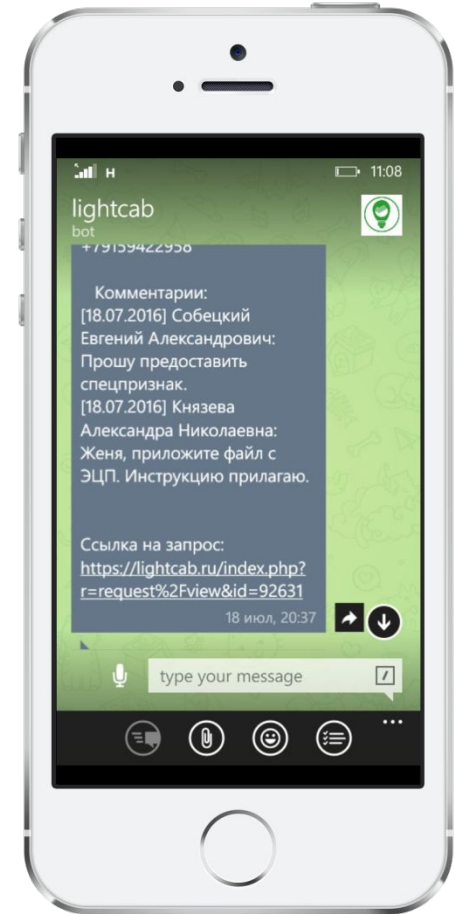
H 11:08

lightcab
bot

+79159422958

Комментарии:
[18.07.2016] Собецкий Евгений Александрович: Прошу предоставить спецпризнак.
[18.07.2016] Князева Александра Николаевна: Женя, приложите файл с ЭЦП. Инструкцию прилагаю.

Ссылка на запрос:
https://lightcab.ru/index.php?r=request%2Fview&id=92631

18 июл, 20:37

type your message